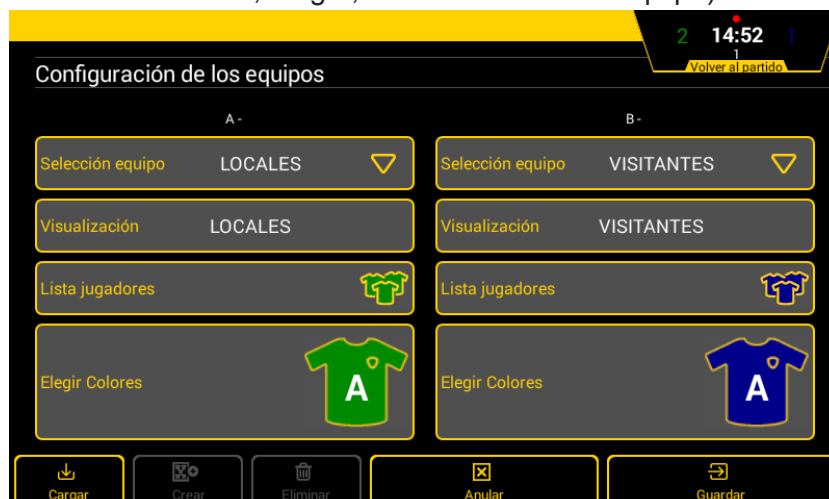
2 14:52 1
1
Volver al partido

Configuración de los equipos

A -

B -

Selección equipo LOCALES

Selección equipo VISITANTES

Visualización LOCALES

Visualización VISITANTES

Lista jugadores

Lista jugadores

Elegir Colores

A

Elegir Colores

A

Cargar

Crear

Eliminar

Anular

Guardar